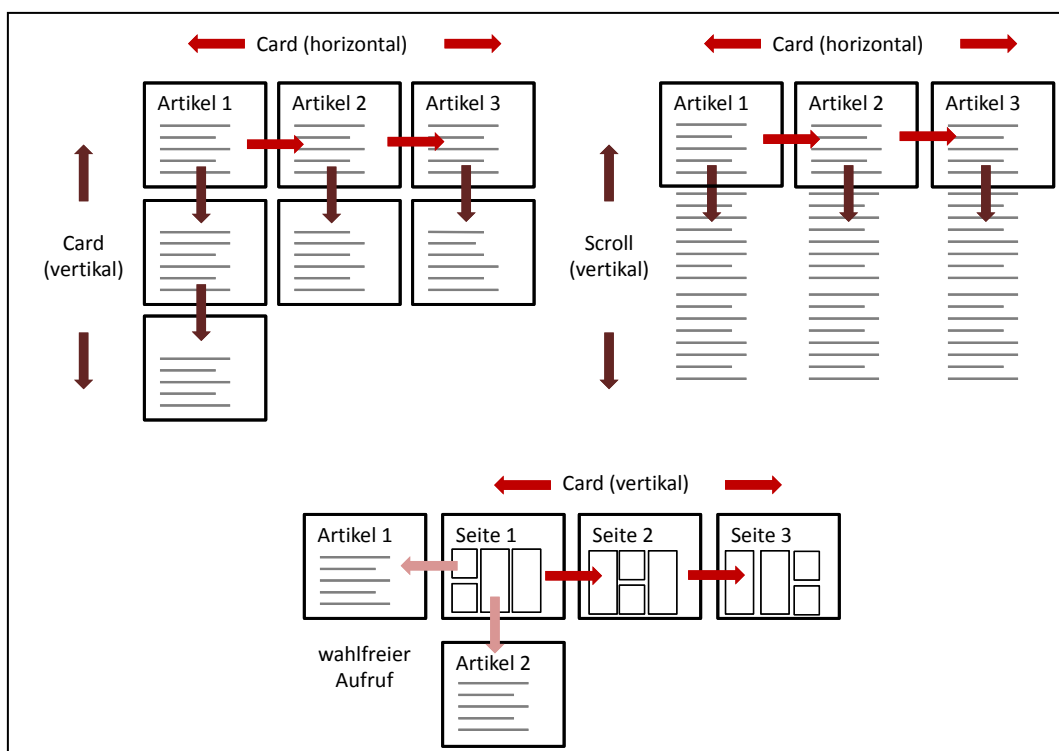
Card (horizontal)

Artikel 1
Artikel 2
Artikel 3

Card (vertikal)

Card (horizontal)

Artikel 1
Artikel 2
Artikel 3

Scroll (vertikal)

Card (vertikal)

Artikel 1
Seite 1
Seite 2
Seite 3

wahlfreier Aufruf

Artikel 2